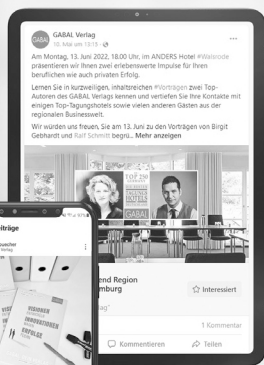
GABAL Verlag
10. Mai um 13:15 · 

Am Montag, 13. Juni 2022, 18.00 Uhr, im ANDERS Hotel #Walsrode präsentieren wir Ihnen zwei erlebenswerte Impulse für Ihren beruflichen wie auch privaten Erfolg.

Lernen Sie in kurzweiligen, inhaltsreichen #Vorträgen zwei Top-Autoren des GABAL Verlags kennen und vertiefen Sie Ihre Kontakte mit einigen Top-Tagungshotels sowie vielen anderen Gästen aus der regionalen Businesswelt.

Wir würden uns freuen, Sie am 13. Juni zu den Vorträgen von Birgit Gebhardt und Ralf Schmitt begrü... Mehr anzeigen

TOP 250 TAGUNGSHOTELS

GABAL

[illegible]end Region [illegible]burg

Interessiert

1 Kommentar

Kommentieren

Teilen

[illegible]träge

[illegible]

VISIONEN INNOVATIONEN ERFOLG